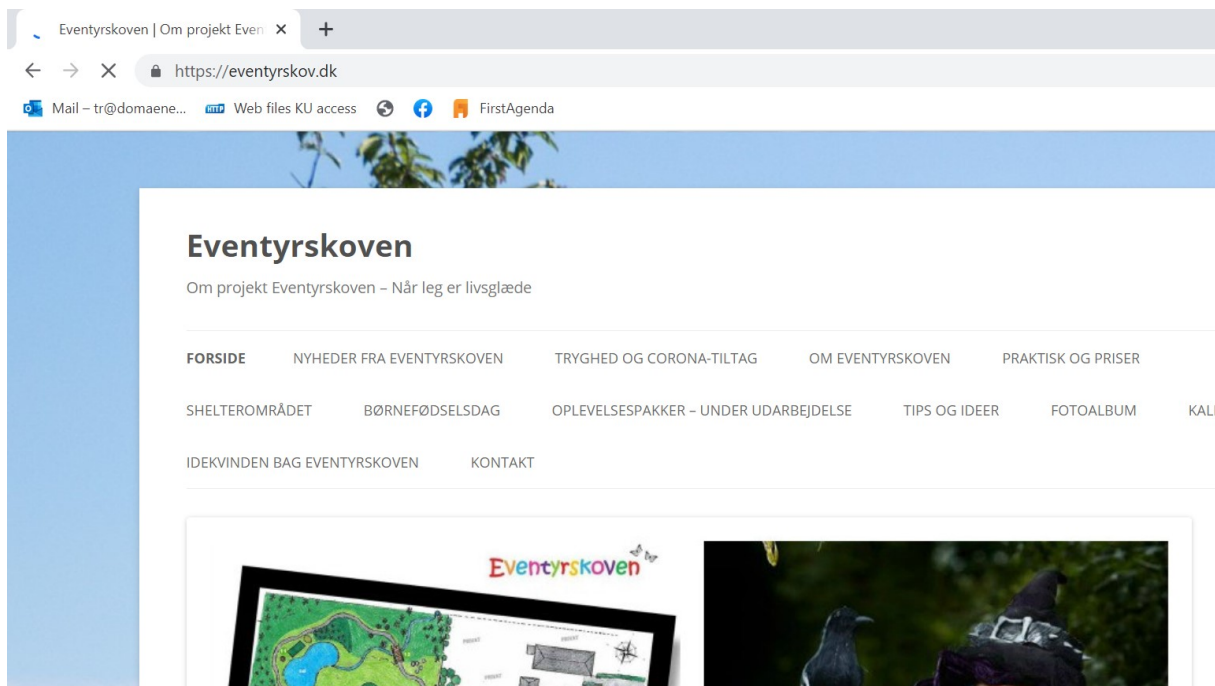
Eventyrskoven | Om projekt Even ×
+
https://eventyrskov.dk
Mail – tr@domaene... Web files KU access FirstAgenda

Eventyrskoven

Om projekt Eventyrskoven – Når leg er livsglæde

FORSIDE NYHEDER FRA EVENTYRSKOVEN TRYGHED OG CORONA-TILTAG OM EVENTYRSKOVEN PRAKTISK OG PRISER

SHELTEROMRÅDET BØRNEFØDSELSDAG OPLEVELSESPAKKER – UNDER UDARBEJDELSE TIPS OG IDEER FOTOALBUM KAL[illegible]

IDEKVINDEN BAG EVENTYRSKOVEN KONTAKT

Eventyrskoven